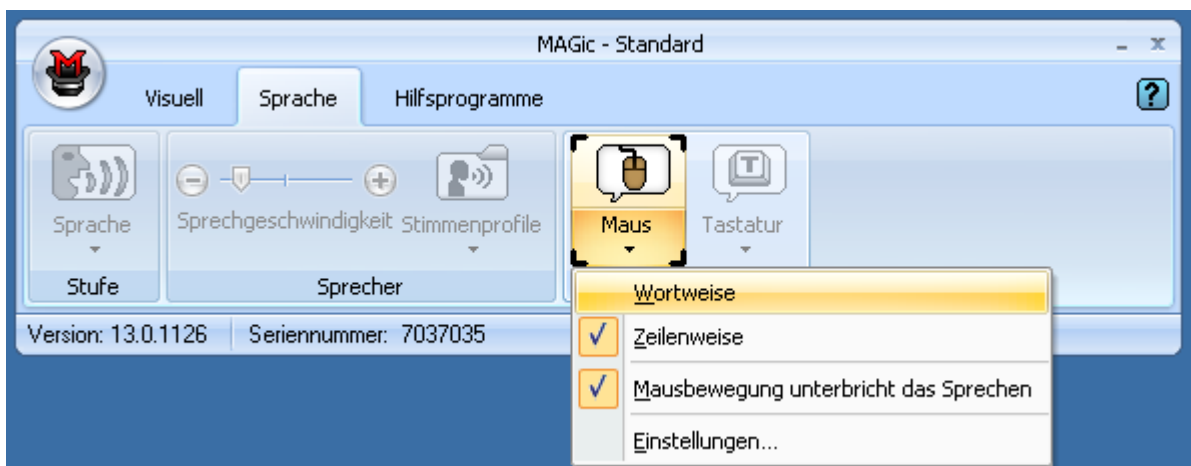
MAGic - Standard

Visuell Sprache Hilfsprogramme

?

Sprache

Stufe

Sprechgeschwindigkeit Stimmenprofile

Sprecher

Maus

Tastatur

Wortweise

✓ Zeilenweise

✓ Mausbewegung unterbricht das Sprechen

Einstellungen...

Version: 13.0.1126 Seriennummer: 7037035